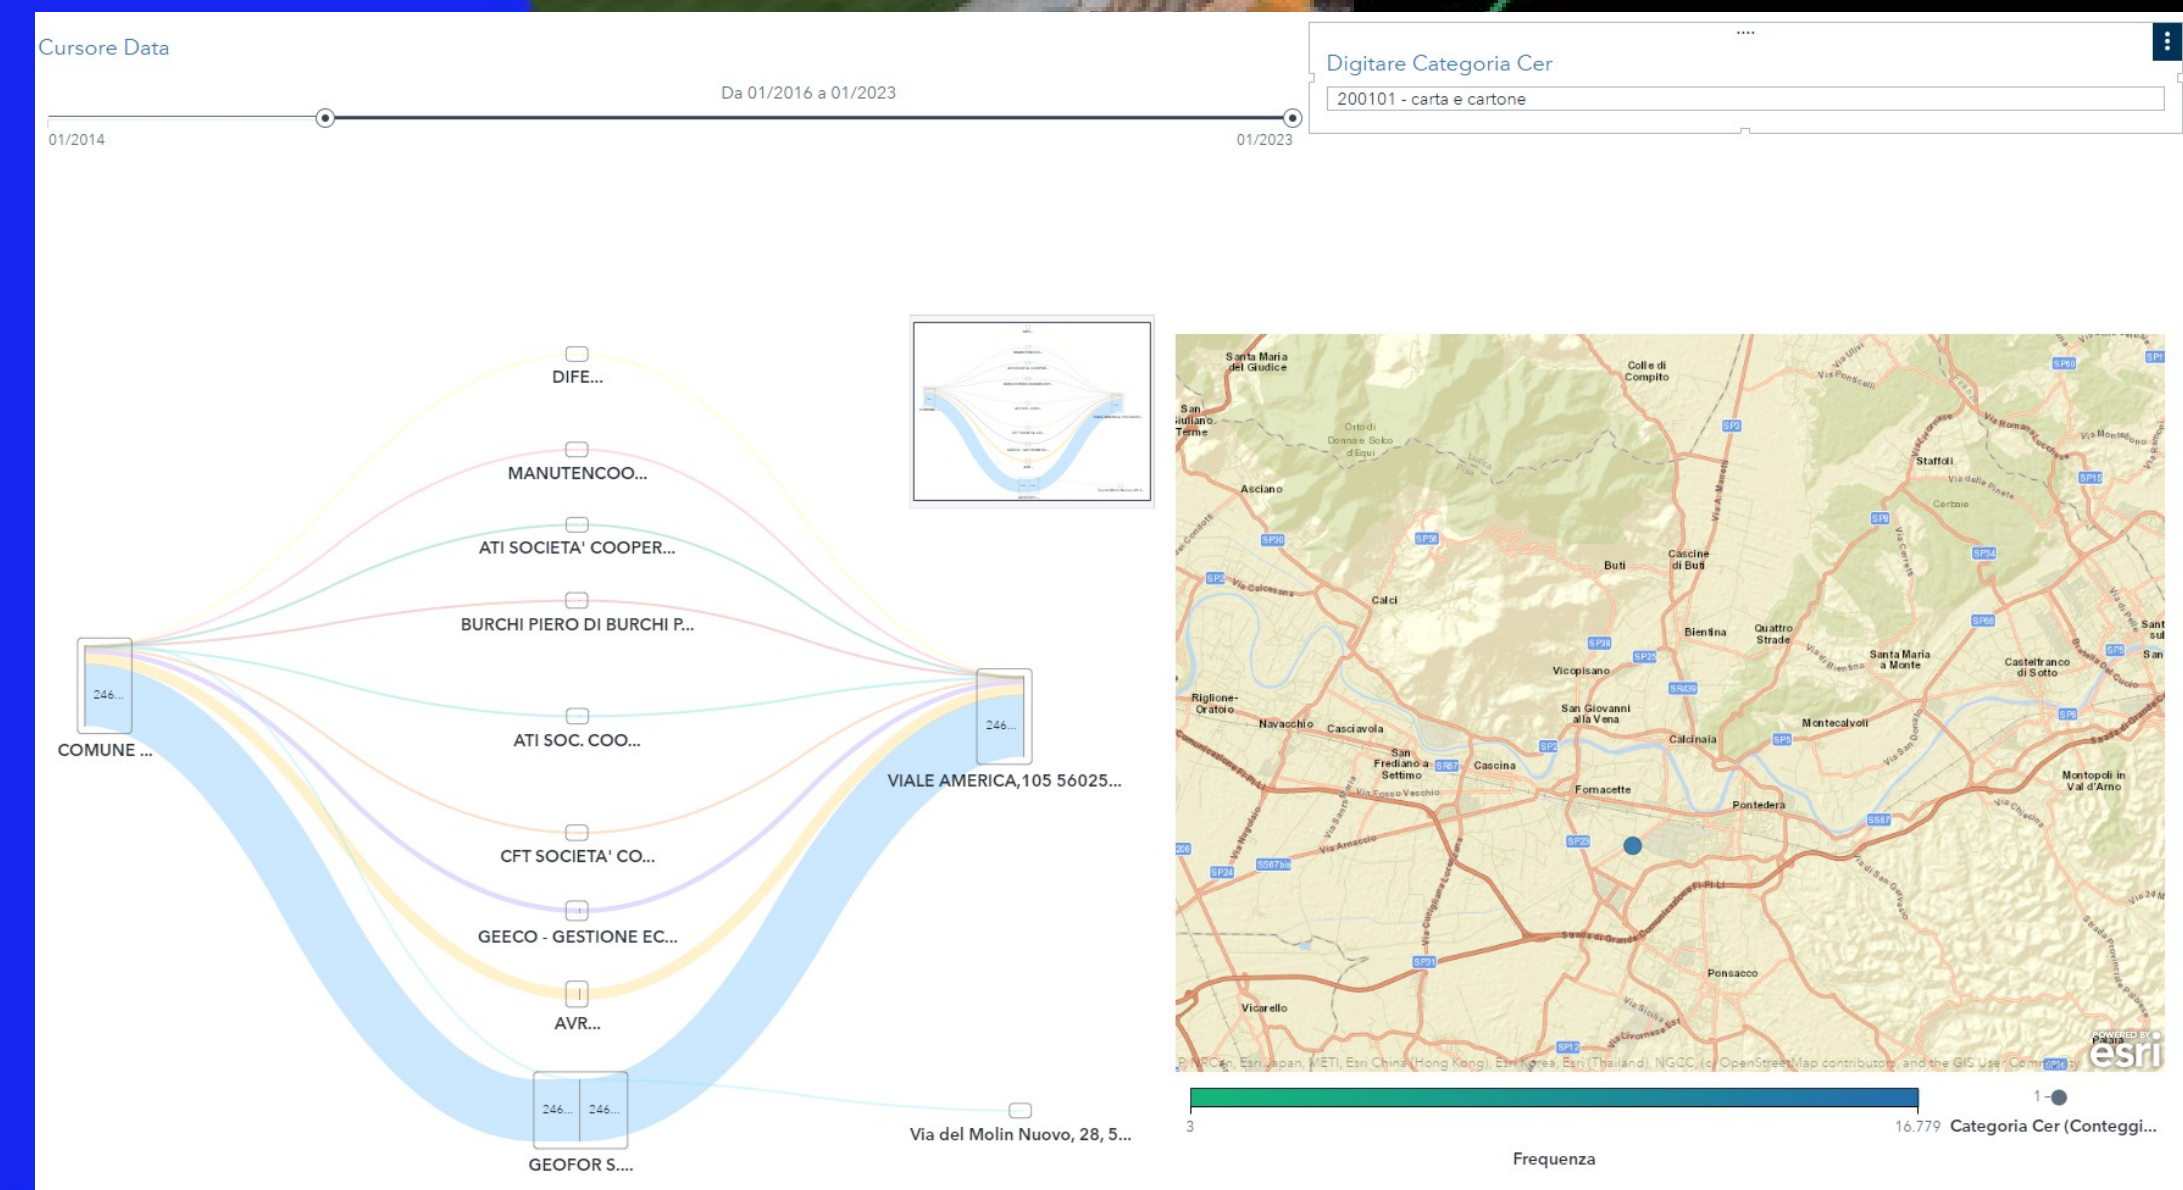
Cursore Data

Da 01/2016 a 01/2023

01/2014

01/2023

Digitare Categoria Cer

200101 - carta e cartone

DIFE...

MANUTENCOO...

ATI SOCIETA' COOPER...

BURCHI PIERO DI BURCHI P...

246...

COMUNE ...

ATI SOC. COO...

246...

VIALE AMERICA,105 56025...

CFT SOCIETA' CO...

GEECO - GESTIONE EC...

AVR...

246... 246...

GEOFOR S....

Via del Molin Nuovo, 28, 5...

Santa Maria del Giudice
Colle di Compito
San Giuliano Terme
Orto di Donna e Sol d'Equi
Staffoli
Asciano
Buti
Cascine di Buti
Calci
Bientina
Quattro Strade
Santa Maria a Monte
Castelfranco di Sotto
Vicopisano
San Giovanni alla Vena
Riglione-Oratoio
Navacchio
Casciavola
Montecalvoli
Calcinaia
San Frediano a Settimo
Cascina
Fornacette
Pontedera
Montopoli in Val d'Arno
Ponsacco
Vicarello

P, NRCan, Esri Japan, METI, Esri China (Hong Kong), Esri Korea, Esri (Thailand), NGCC, (c) OpenStreetMap contributors, and the GIS User Community

esri

3

16.779

1

Categoria Cer (Conteggi...

Frequenza